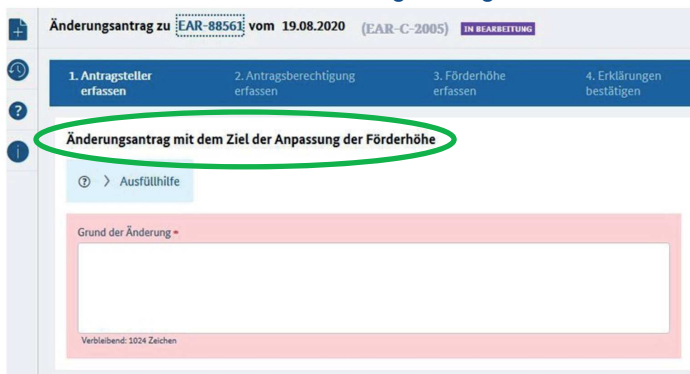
Änderungsantrag zu EAR-88561 vom 19.08.2020 (EAR-C-2005) IN BEARBEITUNG

1. Antragsteller erfassen
2. Antragsberechtigung erfassen
3. Förderhöhe erfassen
4. Erklärungen bestätigen

Änderungsantrag mit dem Ziel der Anpassung der Förderhöhe

Ausfüllhilfe

Grund der Änderung *

Verbleibend: 1024 Zeichen